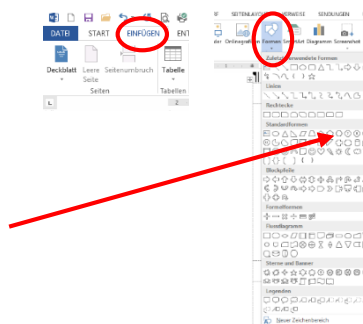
DATEI
START
EINFÜGEN
ENT
Deckblatt
Leere Seite
Seitenumbruch
Seiten
Tabelle
Tabellen
SEITENLAYOUT
VERWEISE
SENDUNGEN
Onlinegrafiken
Formen
SmartArt
Diagramm
Screenshot
Zuletzt verwendete Formen
Linien
Rechtecke
Standardformen
Blockpfeile
Formelformen
Flussdiagramm
Sterne und Banner
Legenden
Neuer Zeichenbereich